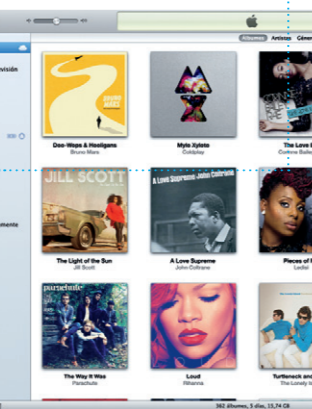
Álbumes Artistas Géner

visión

mente

BRUNO MARS

Doo-Wops & Hooligans
Bruno Mars

Mylo Xyloto
Coldplay

The Love B
Corinne Baile

JILL SCOTT

The Light of the Sun
Jill Scott

A Love Supreme
John Coltrane

Pieces of
Ledisi

parachute

The Way It Was
Parachute

Loud
Rihanna

Turtleneck and
The Lonely Is

362 álbumes, 3 días, 15,74 GB